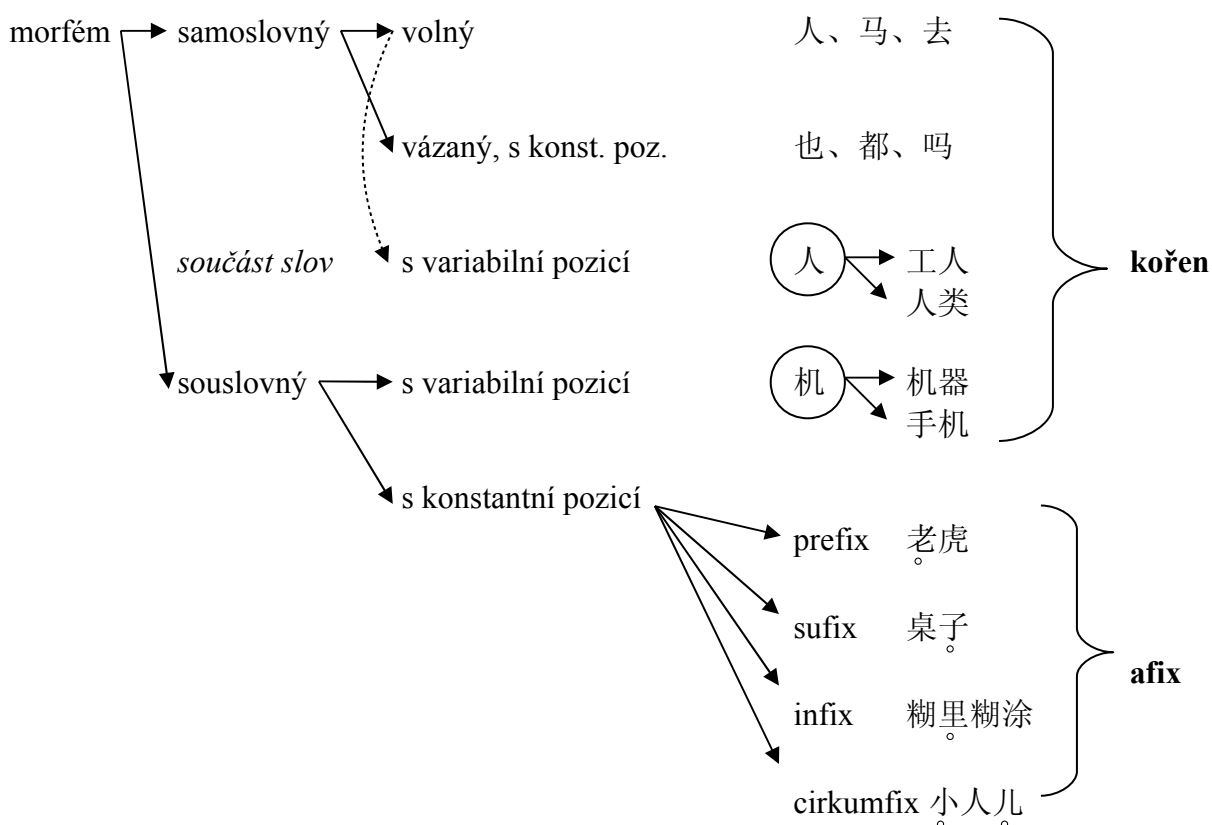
morfém samoslovný volný 人、马、去

vázaný, s konst. poz. 也、都、吗

*součást slov* s variabilní pozicí 人 工人 人类

souslovný s variabilní pozicí 机 机器 手机

**kořen**

s konstantní pozicí

prefix 老虎

sufix 桌子

infix 糊里糊涂

cirkumfix 小人儿

**afix**